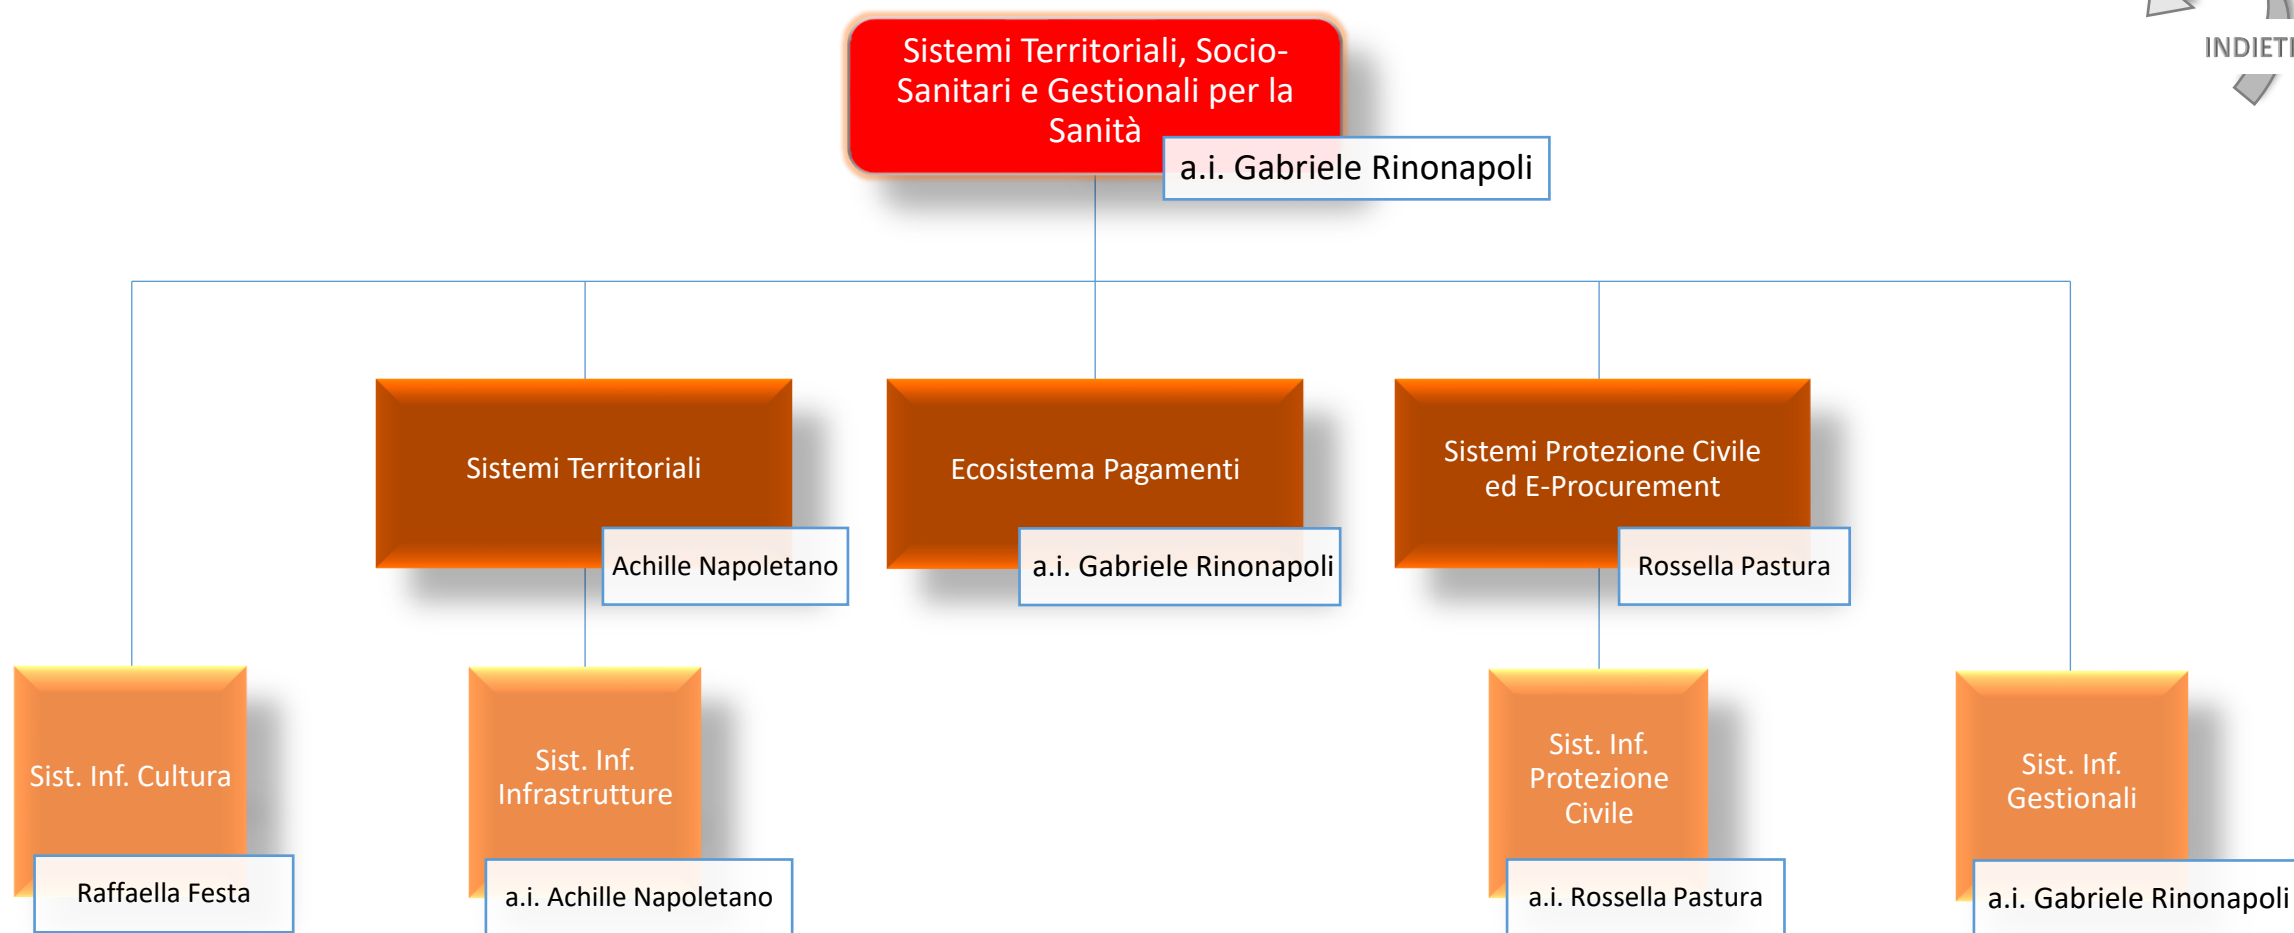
INDIETI

Sistemi Territoriali, Socio-Sanitari e Gestionali per la Sanità

a.i. Gabriele Rinonapoli

Sistemi Territoriali

Achille Napoletano

Ecosistema Pagamenti

a.i. Gabriele Rinonapoli

Sistemi Protezione Civile ed E-Procurement

Rossella Pastura

Sist. Inf. Cultura

Raffaella Festa

Sist. Inf. Infrastrutture

a.i. Achille Napoletano

Sist. Inf. Protezione Civile

a.i. Rossella Pastura

Sist. Inf. Gestionali

a.i. Gabriele Rinonapoli